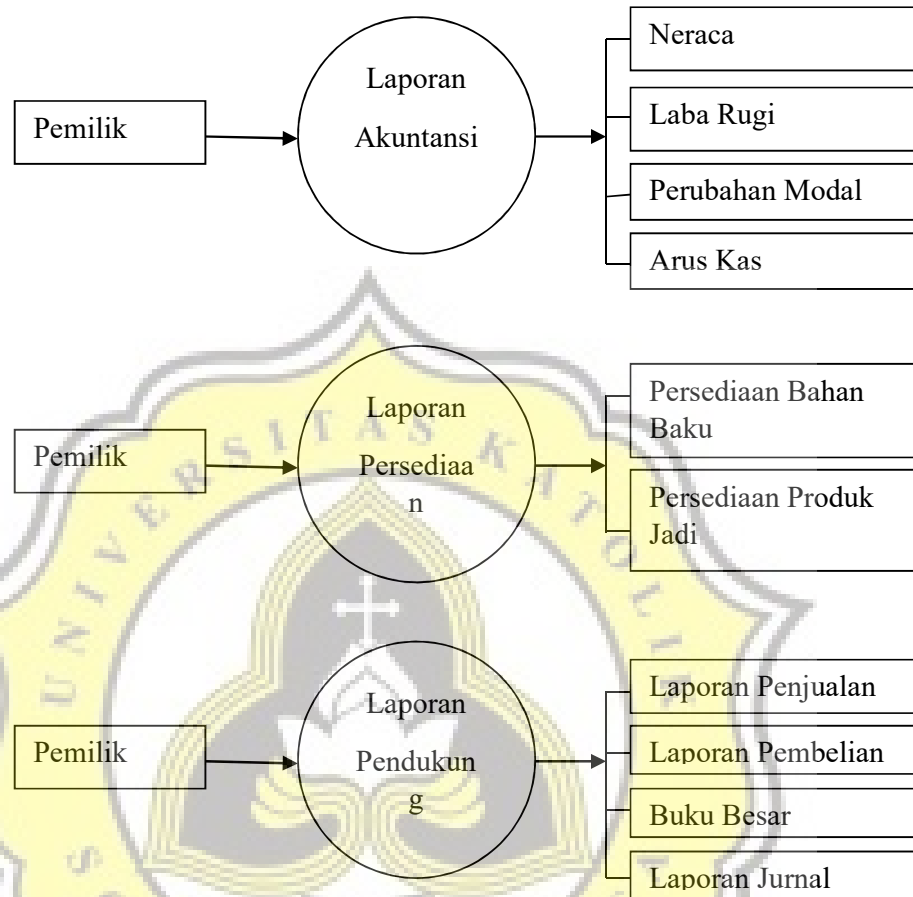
Pemilik

Laporan Akuntansi

Neraca

Laba Rugi

Perubahan Modal

Arus Kas

Pemilik

Laporan Persediaa n

Persediaan Bahan Baku

Persediaan Produk Jadi

Pemilik

Laporan Pendukun g

Laporan Penjualan

Laporan Pembelian

Buku Besar

Laporan Jurnal